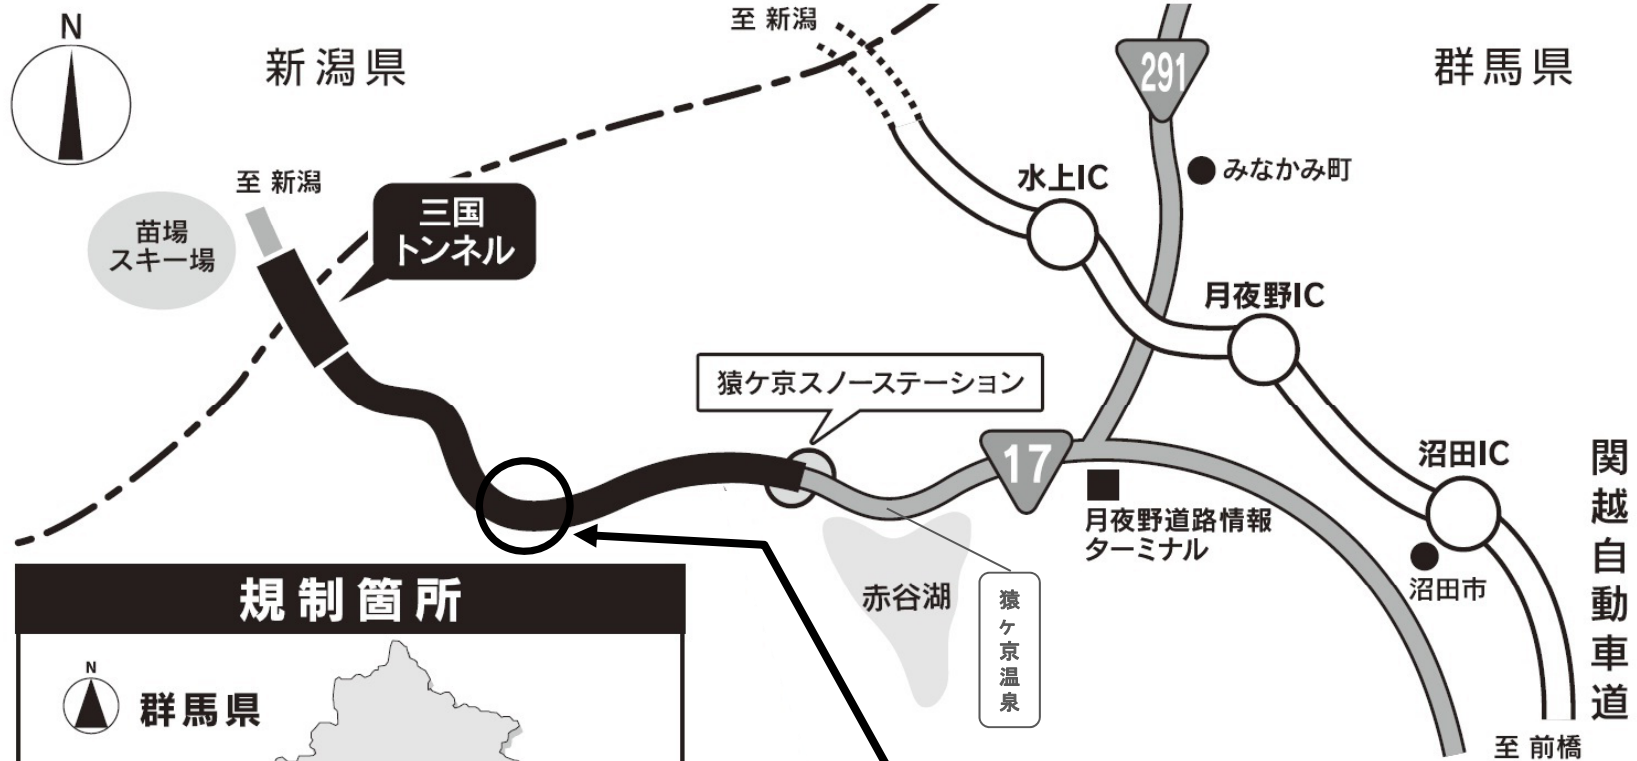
N

新潟県

至 新潟

291

群馬県

至 新潟

苗場スキー場

三国トンネル

水上IC

みなかみ町

月夜野IC

猿ケ京スノーステーション

17

月夜野道路情報ターミナル

沼田IC

関越自動車道

沼田市

赤谷湖

猿ケ京温泉

規制箇所

N

群馬県

至 前橋